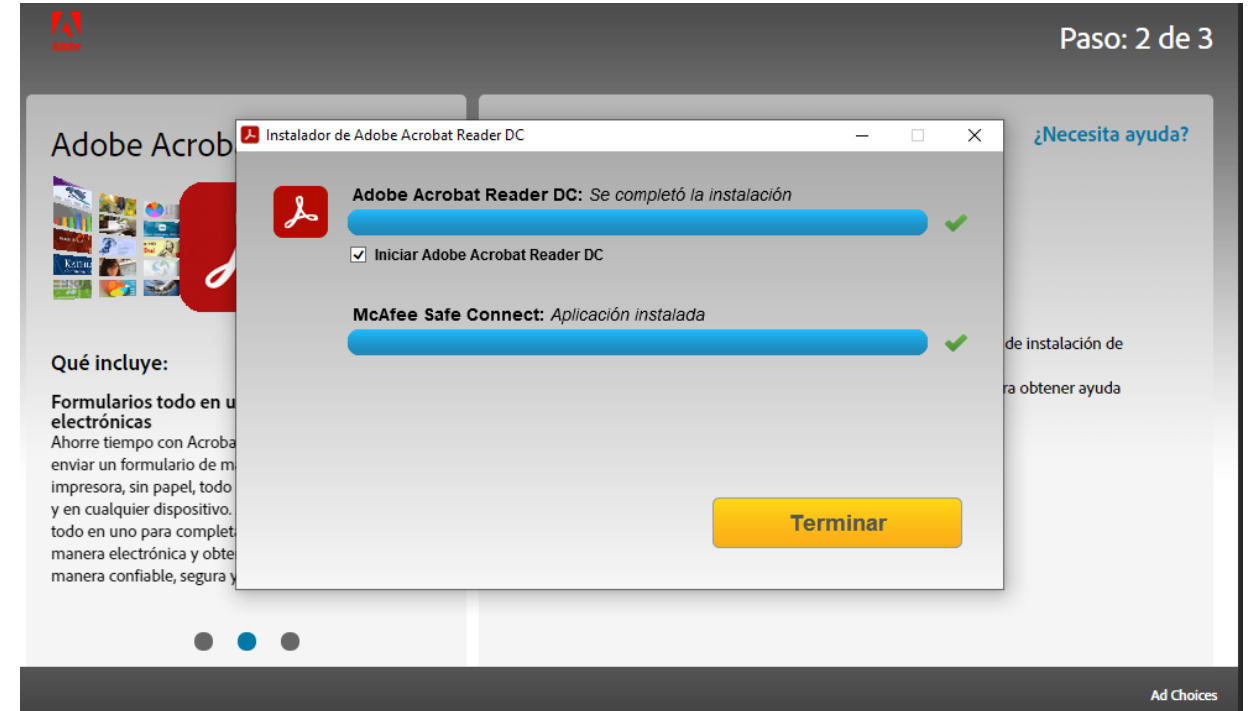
Adobe

Paso: 2 de 3

Adobe Acrob

Qué incluye:

Formularios todo en u electrónicas

Ahorre tiempo con Acroba enviar un formulario de m impresora, sin papel, todo y en cualquier dispositivo. todo en uno para complet manera electrónica y obte manera confiable, segura y

¿Necesita ayuda?

de instalación de

ra obtener ayuda

Instalador de Adobe Acrobat Reader DC

Adobe Acrobat Reader DC: *Se completó la instalación*

Iniciar Adobe Acrobat Reader DC

McAfee Safe Connect: *Aplicación instalada*

Terminar

Ad Choices